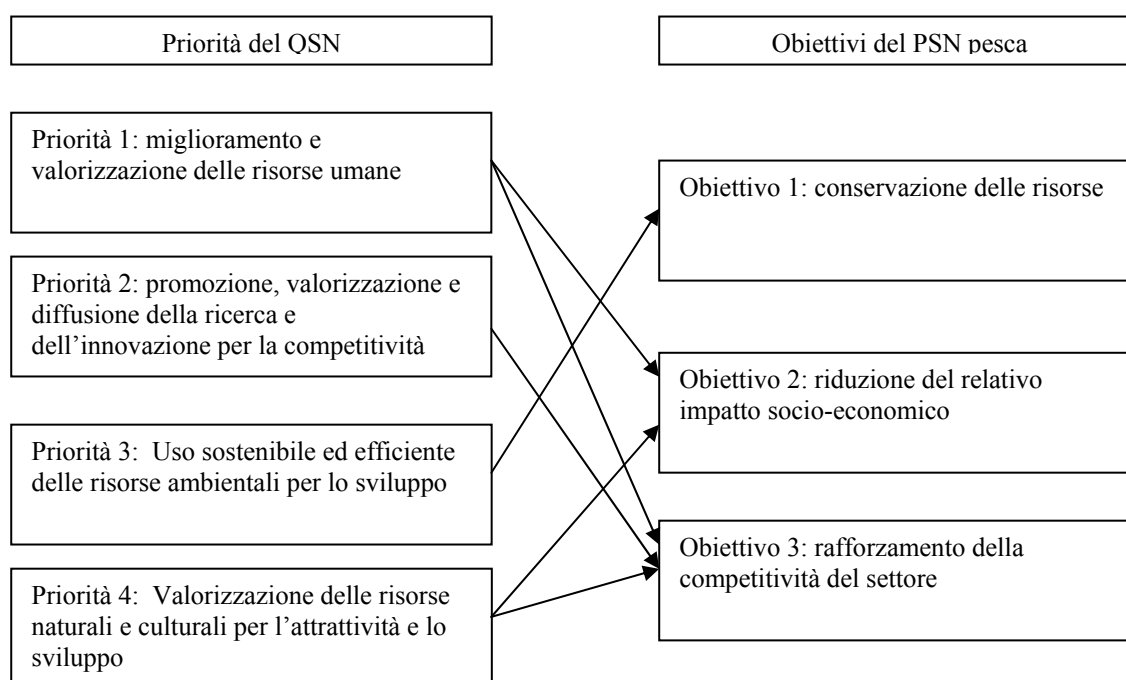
Priorità del QSN

Obiettivi del PSN pesca

Priorità 1: miglioramento e valorizzazione delle risorse umane

Priorità 2: promozione, valorizzazione e diffusione della ricerca e dell'innovazione per la competitività

Priorità 3: Uso sostenibile ed efficiente delle risorse ambientali per lo sviluppo

Priorità 4: Valorizzazione delle risorse naturali e culturali per l'attrattività e lo sviluppo

Obiettivo 1: conservazione delle risorse

Obiettivo 2: riduzione del relativo impatto socio-economico

Obiettivo 3: rafforzamento della competitività del settore